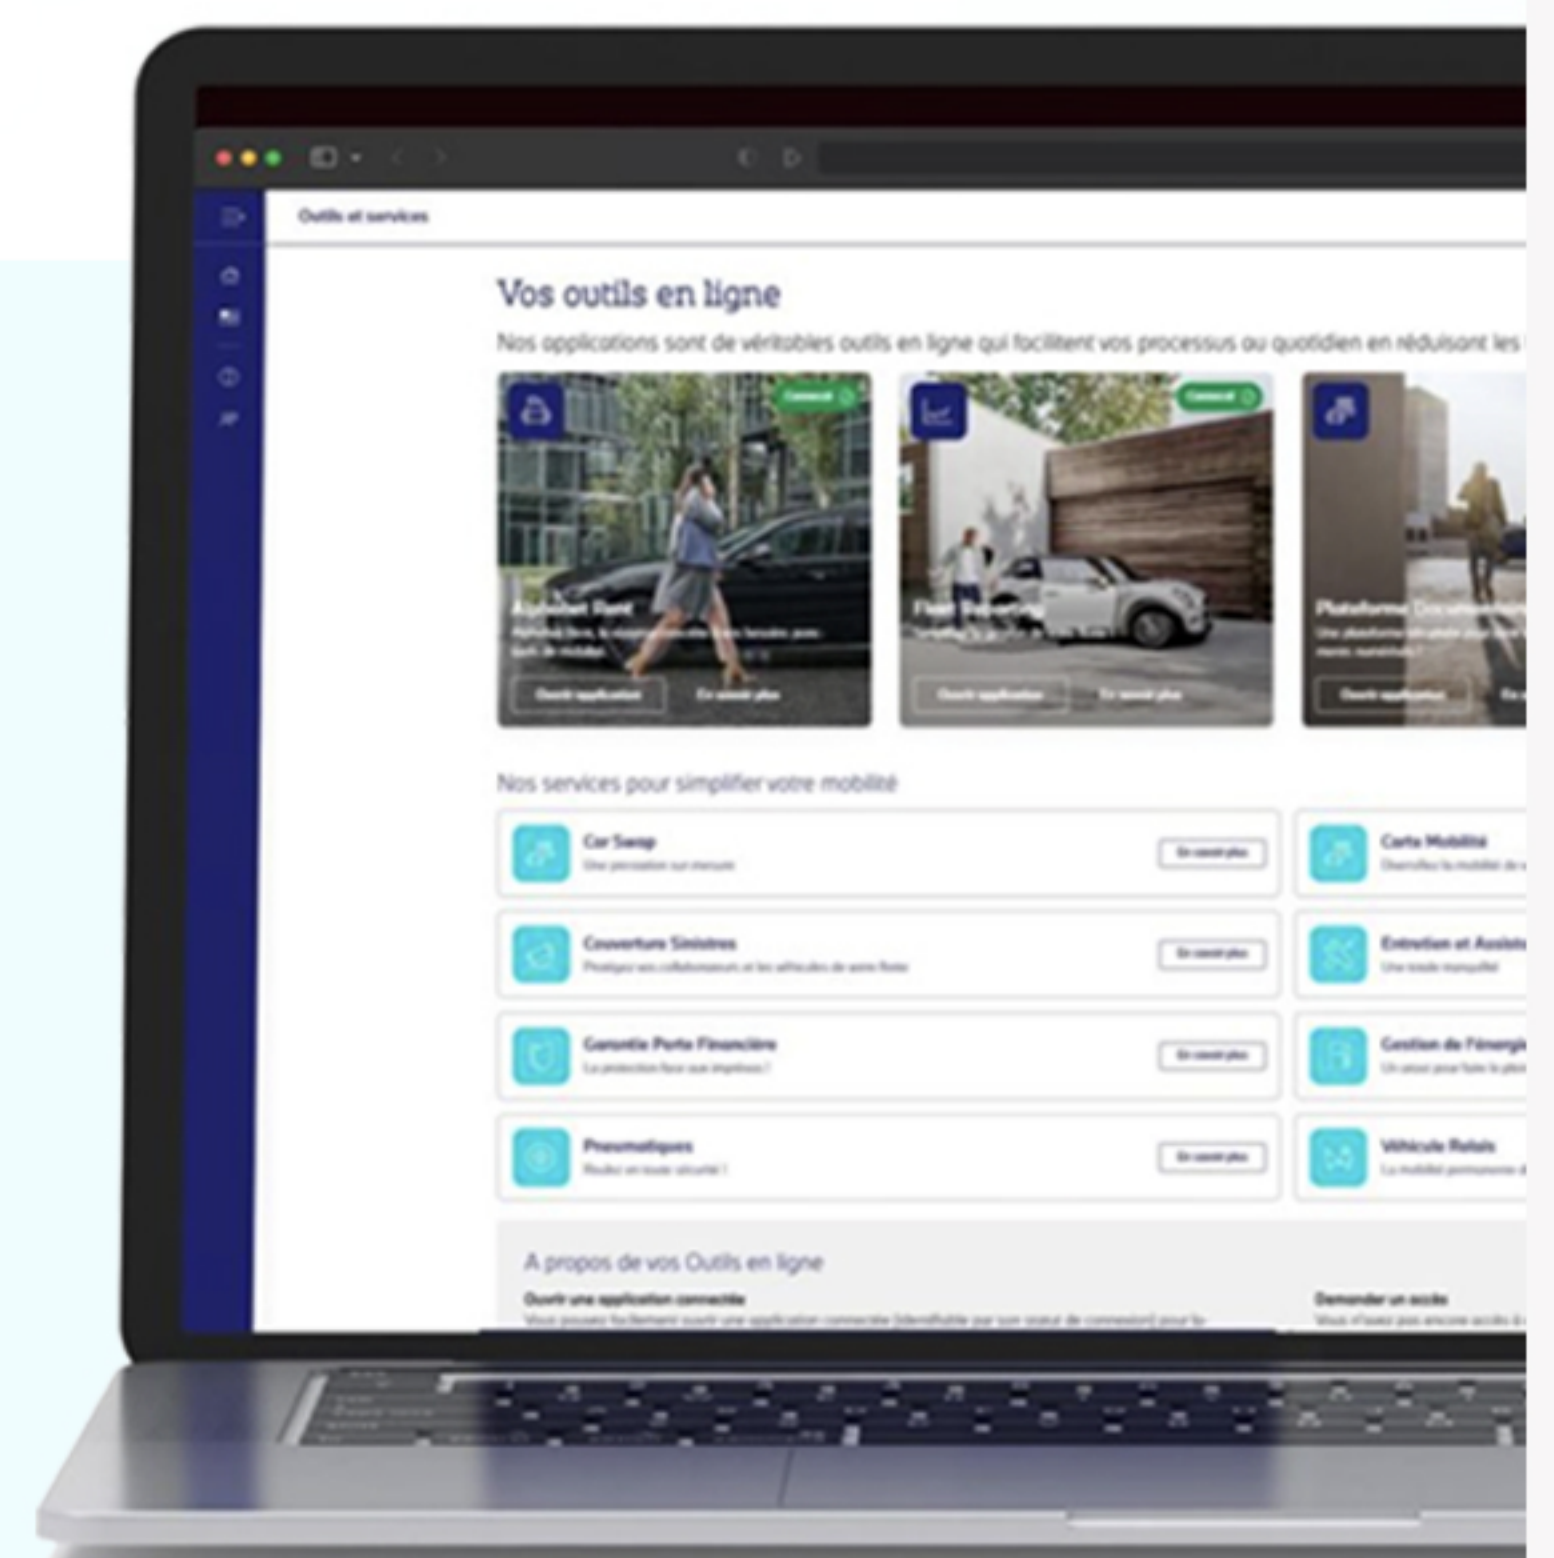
Outils et services

Vos outils en ligne

Nos applications sont de véritables outils en ligne qui facilitent vos processus au quotidien en réduisant les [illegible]

Connecté

Alphabet Rent

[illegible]

Ouvrir application

En savoir plus

Connecté

Fleet Reporting

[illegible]

Ouvrir application

En savoir plus

Plateforme Documen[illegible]

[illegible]

Ouvrir application

En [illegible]

Nos services pour simplifier votre mobilité

Car Swap

Une permutation sur mesure

En savoir plus

Carte Mobilité

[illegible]

Couverture Sinistres

Protégez vos collaborateurs et les véhicules de votre flotte

En savoir plus

Entretien et Assist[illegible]

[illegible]

Garantie Perte Financière

La protection face aux imprévus !

En savoir plus

Gestion de l'énergi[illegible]

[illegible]

Pneumatiques

Roulez en toute sécurité !

En savoir plus

Véhicule Relais

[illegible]

A propos de vos Outils en ligne

Ouvrir une application connectée

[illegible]

Demander un accès

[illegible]